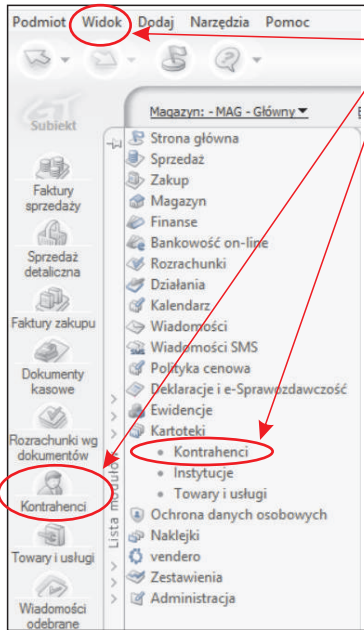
Podmiot Widok Dodaj Narzędzia Pomoc

Subiekt

Magazyn: - MAG - Główny

Faktury sprzedaży

Sprzedaż detaliczna

Faktury zakupu

Dokumenty kasowe

Rozrachunki wg dokumentów

Kontrahenci

Towary i usługi

Wiadomości odebrane

Lista modułów

Strona główna
Sprzedaż
Zakup
Magazyn
Finanse
Bankowość on-line
Rozrachunki
Działania
Kalendarz
Wiadomości
Wiadomości SMS
Polityka cenowa
Deklaracje i e-Sprawozdawczość
Ewidencje
Kartoteki
• Kontrahenci
• Instytucje
• Towary i usługi
Ochrona danych osobowych
Naklejki
vendero
Zestawienia
Administracja